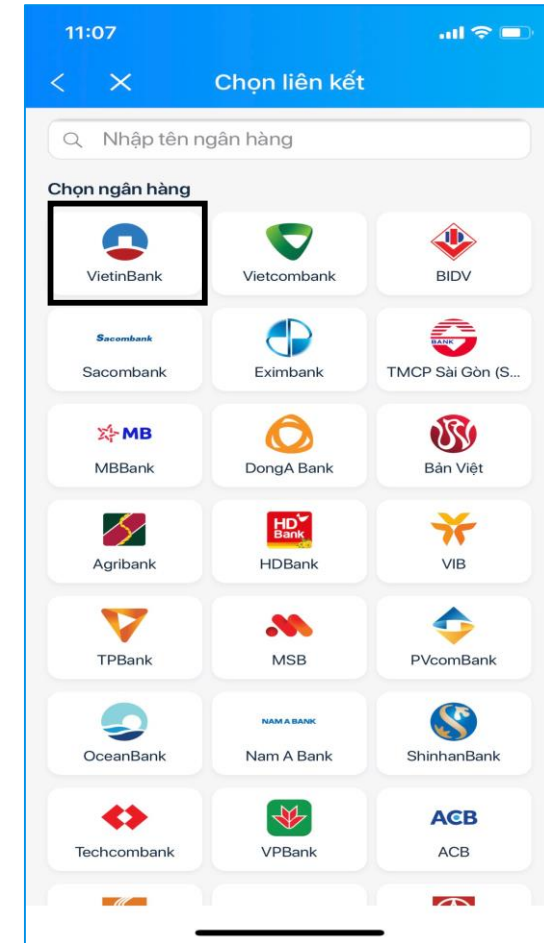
11:07

Chọn liên kết

Nhập tên ngân hàng

Chọn ngân hàng

VietinBank
Vietcombank
BIDV

Sacombank
Sacombank
Eximbank
BANK
TMCP Sài Gòn (S...

MB
MBBank
DongA Bank
Bản Việt

Agribank
HD Bank
HDBank
VIB

TPBank
MSB
PVcomBank

OceanBank
NAM A BANK
Nam A Bank
ShinhanBank

Techcombank
VPBank
ACB
ACB